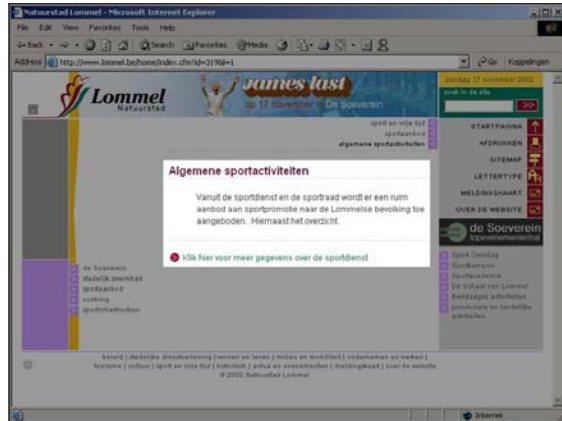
Natuurstad Lommel - Microsoft Internet Explorer

File Edit View Favorites Tools Help

Back Search Favorites Media

Address http://www.lommel.be/home/index.cfm?id=2196&=1

Go Koppelingen

Lommel Natuurstad

James last op 17 november in De Soeverein

zondag 17 november 2002

zoek in de site

>>

sport en vrije tijd
sportaanbod
algemene sportactiviteiten

STARTPAGINA
AFDRUKKEN
SITEMAP
LETTERTYPE
MELDINGSKAART
OVER DE WEBSITE

Algemene sportactiviteiten

Vanuit de sportdienst en de sportraad wordt er een ruim aanbod aan sportpromotie naar de Lommelse bevolking toe aangeboden. Hiernaast het overzicht.

Klik hier voor meer gegevens over de sportdienst

de Soeverein
stedelijk jeugdcentrum
sportaanbod
sporting
sportinfrastructuur

de Soeverein

Sport Overdag
Sportkampen
Sportacademie
De Schaal van Lommel
Bewegen activiteiten
provinciale en landelijke activiteiten

beleid | stedelijke dienstverlening | wonen en leven | milieu en mobiliteit | ondernemen en werken | toerisme | cultuur | sport en vrije tijd | historiek | actua en evenementen | meldingskaart | over de website
© 2002 Natuurstad Lommel

Internet